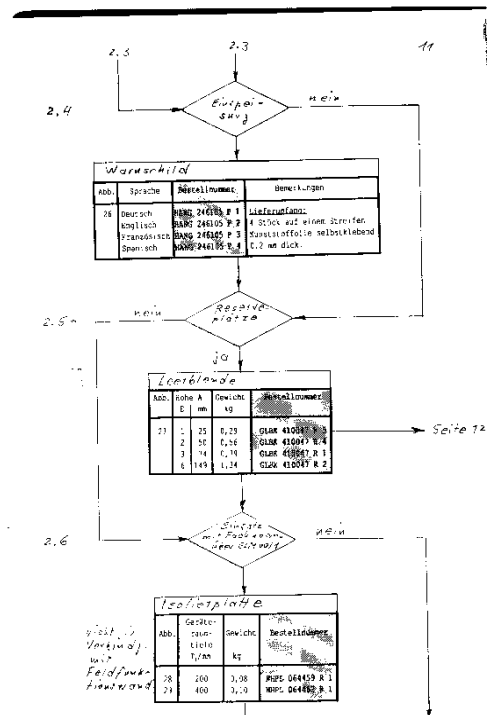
2.3

2.3

11

2.4

Einspeisung

nein

Warnschild

| Abb. | Sprache | Bestellnummer | Bemerkungen |
|---|---|---|---|
| 26 | Deutsch Englisch Französisch Spanisch | HARG 246105 R 1 HARG 246105 R 2 HARG 246105 R 3 HARG 246105 R 4 | Lieferumfang: 4 Stück auf einem Streifen Kunststoffolie selbstklebend 0,2 mm dick. |

nein

Reserveplätze

2.5

ja

Leerblende

| Abb. | Höhe E | A mm | Gewicht kg | Bestellnummer |
|---|---|---|---|---|
| 27 | 1 | 25 | 0,29 | GLBR 410047 R 5 |
| | 2 | 50 | 0,56 | GLBR 410047 R 4 |
| | 3 | 74 | 0,79 | GLBR 410047 R 1 |
| | 6 | 149 | 1,34 | GLBR 410047 R 2 |

Seite 12

2.6

Einsätze mit Fachboden über Einsatz

nein

Isolierplatte

| Abb. | Gerätebautiefe T/mm | Gewicht kg | Bestellnummer |
|---|---|---|---|
| 28 | 200 | 0,08 | HRPL 064459 R 1 |
| 29 | 400 | 0,10 | HRPL 064462 R 1 |

gilt i.V. Verbindg. mit Feldfunktionswand